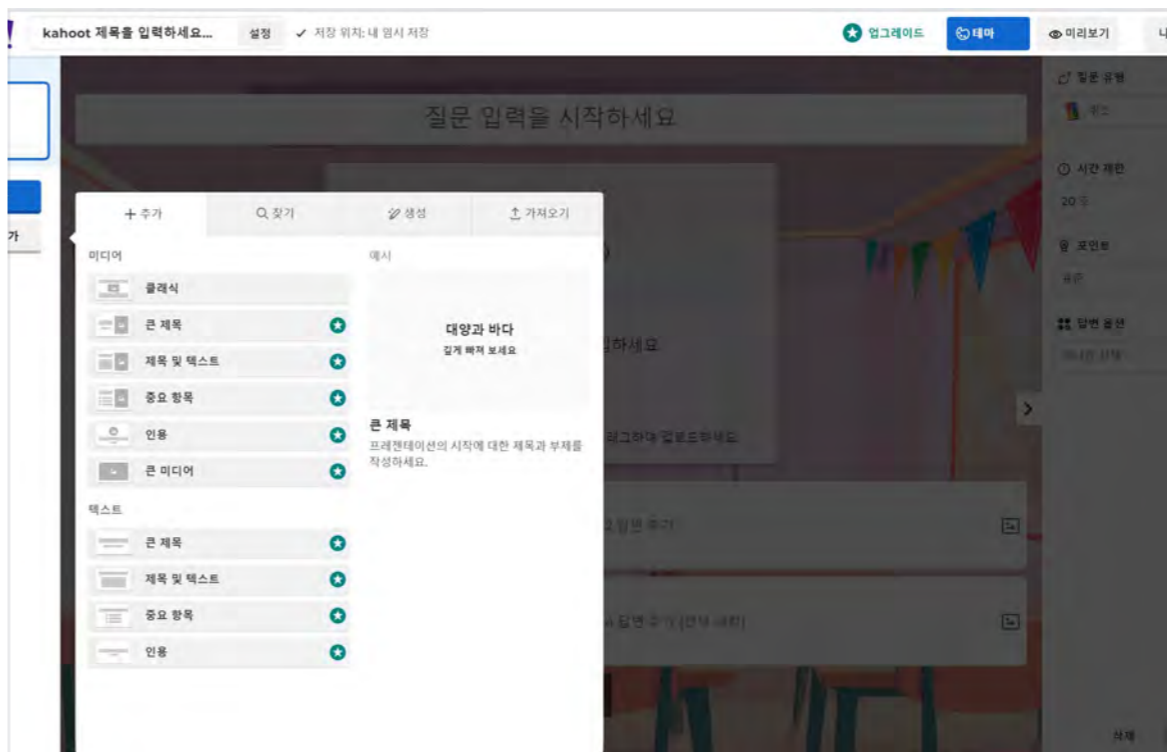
!
kahoot 제목을 입력하세요... 설정 ✓ 저장 위치: 내 임시 저장
업그레이드 테마 미리보기 나

가

질문 입력을 시작하세요

+ 추가 찾기 생성 가져오기

미디어
클래식
큰 제목
제목 및 텍스트
중요 항목
인용
큰 미디어

텍스트
큰 제목
제목 및 텍스트
중요 항목
인용

예시
대양과 바다
깊게 빠져 보세요

큰 제목
프레젠테이션의 시작에 대한 제목과 부제를 작성하세요.

하세요
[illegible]하여 업로드하세요
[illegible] 답변 추가
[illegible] 답변 추가 (선택 사항)

질문 유형
퀴즈
시간 제한
20초
포인트
표준
답변 옵션
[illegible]
삭제